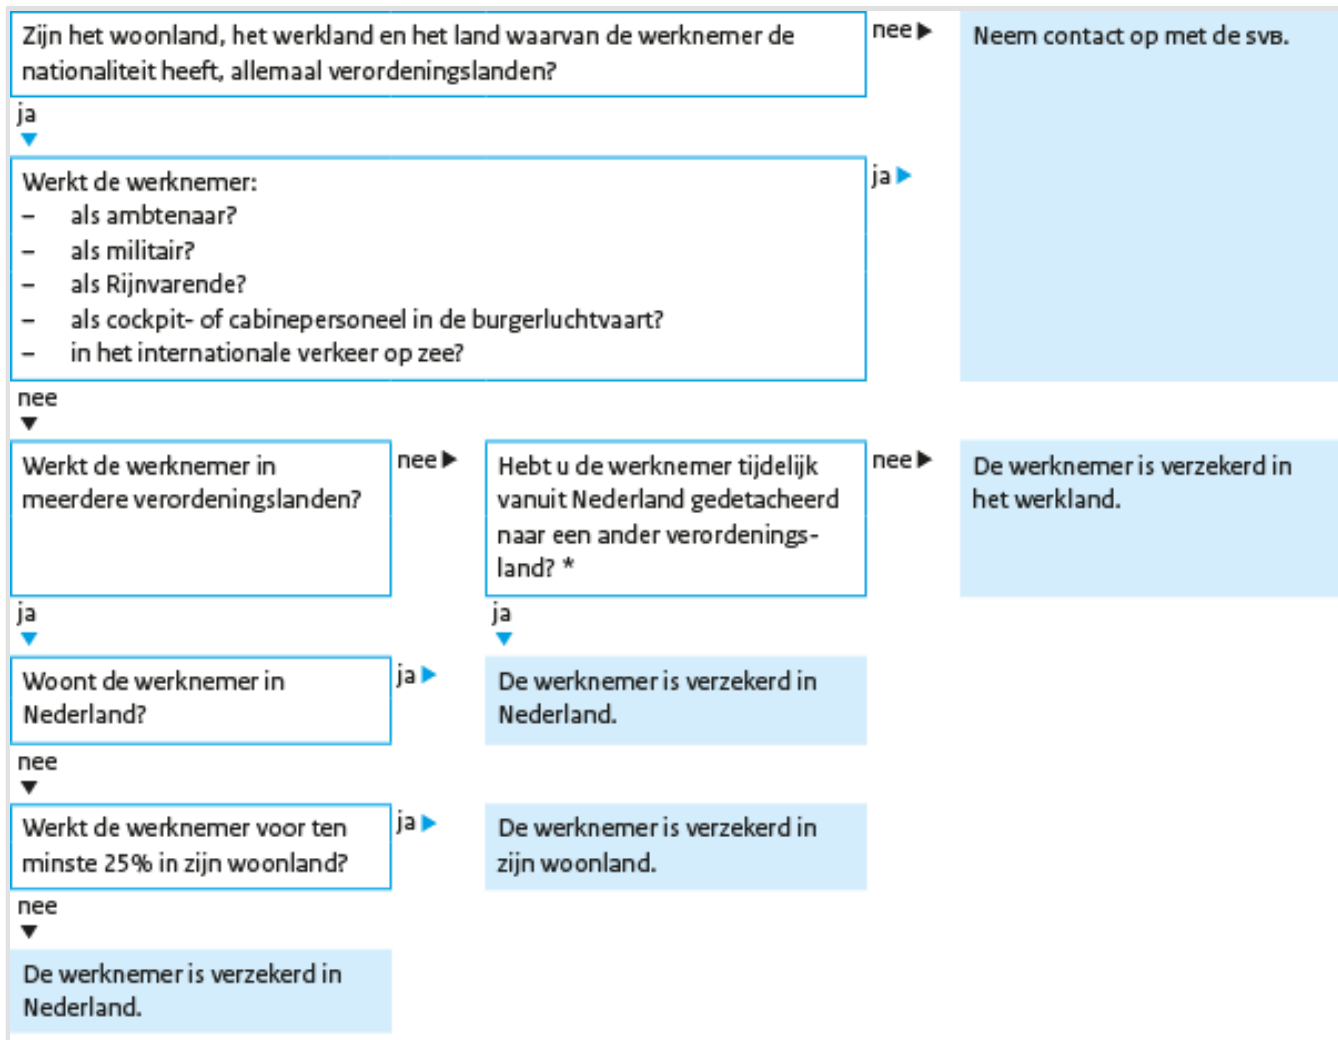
Zijn het woonland, het werkland en het land waarvan de werknemer de nationaliteit heeft, allemaal verordeningslanden?

nee

Neem contact op met de SVB.

ja

Werkt de werknemer:
– als ambtenaar?
– als militair?
– als Rijnvarende?
– als cockpit- of cabinepersoneel in de burgerluchtvaart?
– in het internationale verkeer op zee?

ja

nee

Werkt de werknemer in meerdere verordeningslanden?

nee

Hebt u de werknemer tijdelijk vanuit Nederland gedetacheerd naar een ander verordeningsland? *

nee

De werknemer is verzekerd in het werkland.

ja

ja

Woont de werknemer in Nederland?

ja

De werknemer is verzekerd in Nederland.

nee

Werkt de werknemer voor ten minste 25% in zijn woonland?

ja

De werknemer is verzekerd in zijn woonland.

nee

De werknemer is verzekerd in Nederland.